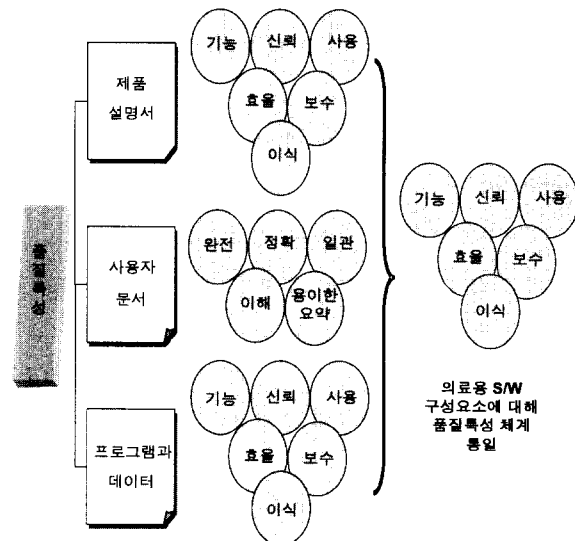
품질특성

제품 설명서

기능
신뢰
사용
효율
보수
이식

사용자 문서

완전
정확
일관
이해
용이한 요약

프로그램과 데이터

기능
신뢰
사용
효율
보수
이식

기능
신뢰
사용
효율
보수
이식

의료용 S/W 구성요소에 대해 품질특성 체계 통일